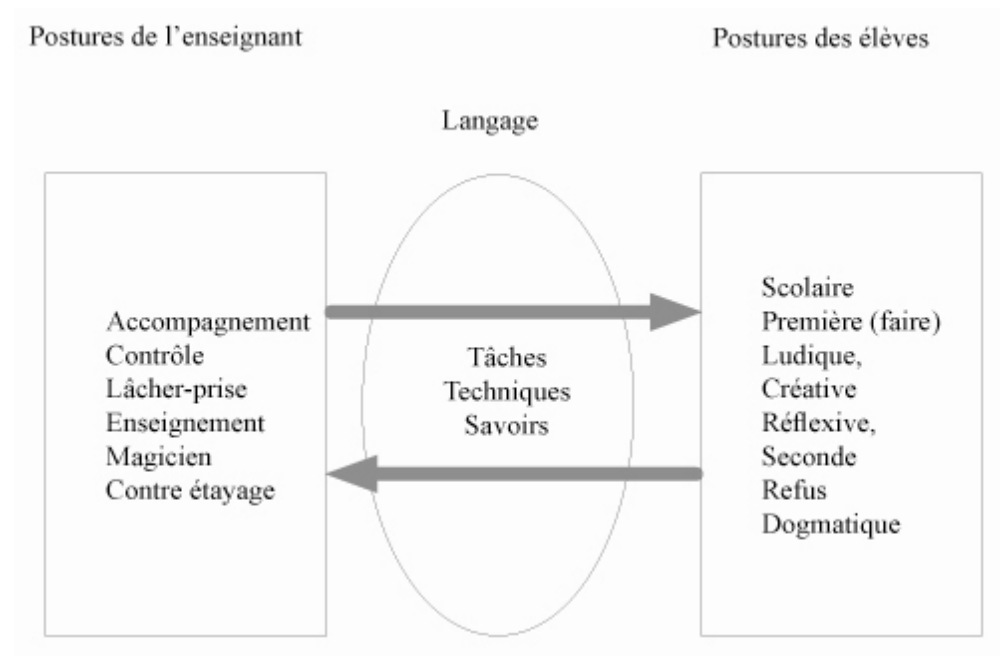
Postures de l’enseignant

Postures des élèves

Langage

Accompagnement
Contrôle
Lâcher-prise
Enseignement
Magicien
Contre étayage

Tâches
Techniques
Savoirs

Scolaire
Première (faire)
Ludique,
Créative
Réflexive,
Seconde
Refus
Dogmatique